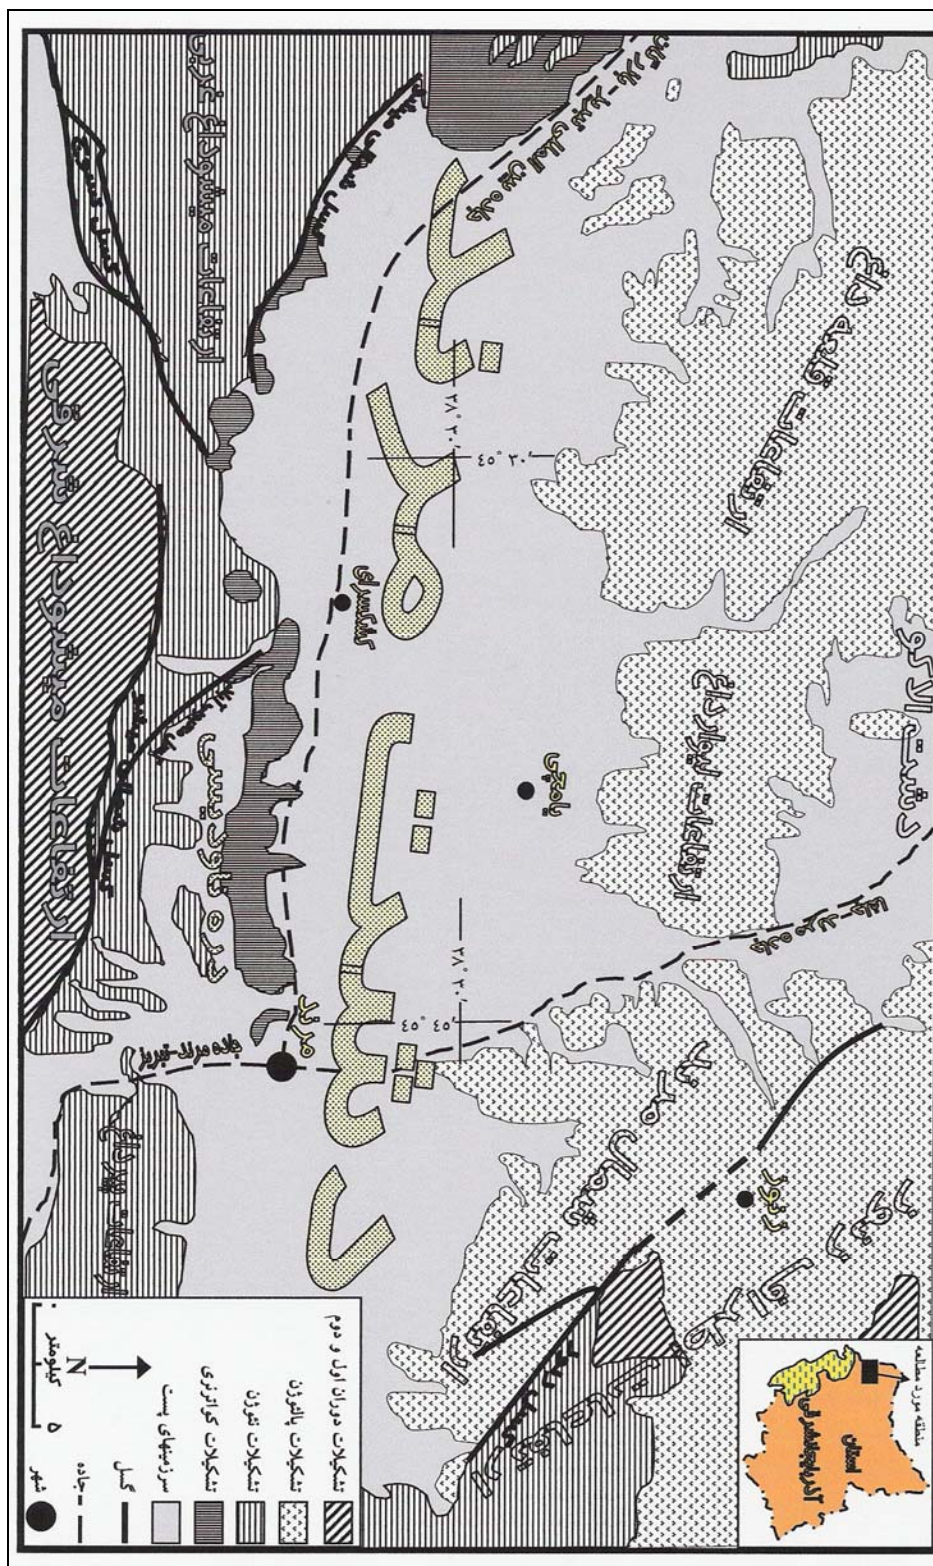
تشکیلات دوران اول و دوم
تشکیلات پالئوژن
تشکیلات نئوژن
تشکیلات کواترنری
سرزمینهای پست
گسل
جاده
شهر
N
کیلومتر
۵ ۰

استان آذربایجان شرقی
منطقه مورد مطالعه

ارتفاعات میشو داغ شرقی
ارتفاعات میشو داغ غربی
ارتفاعات پیام داغ
ارتفاعات یام
دره داودبیگلی
جاده مرند-تبریز
مرند
کشکسرای
یامچی
زنوز
ارتفاعات یام
ارتفاعات کوه دراله
دشت الاکوه
ارتفاعات کیامکی داغ
گسل شمال تبریز
گسل شمال میشو
گسل جنوب میشو
گسل
دشت مرند
جاده مرند-جلفا
جاده مرند-خوی
۴۵° ۳۰'
۴۵° ۴۵'
۳۸° ۳۰'